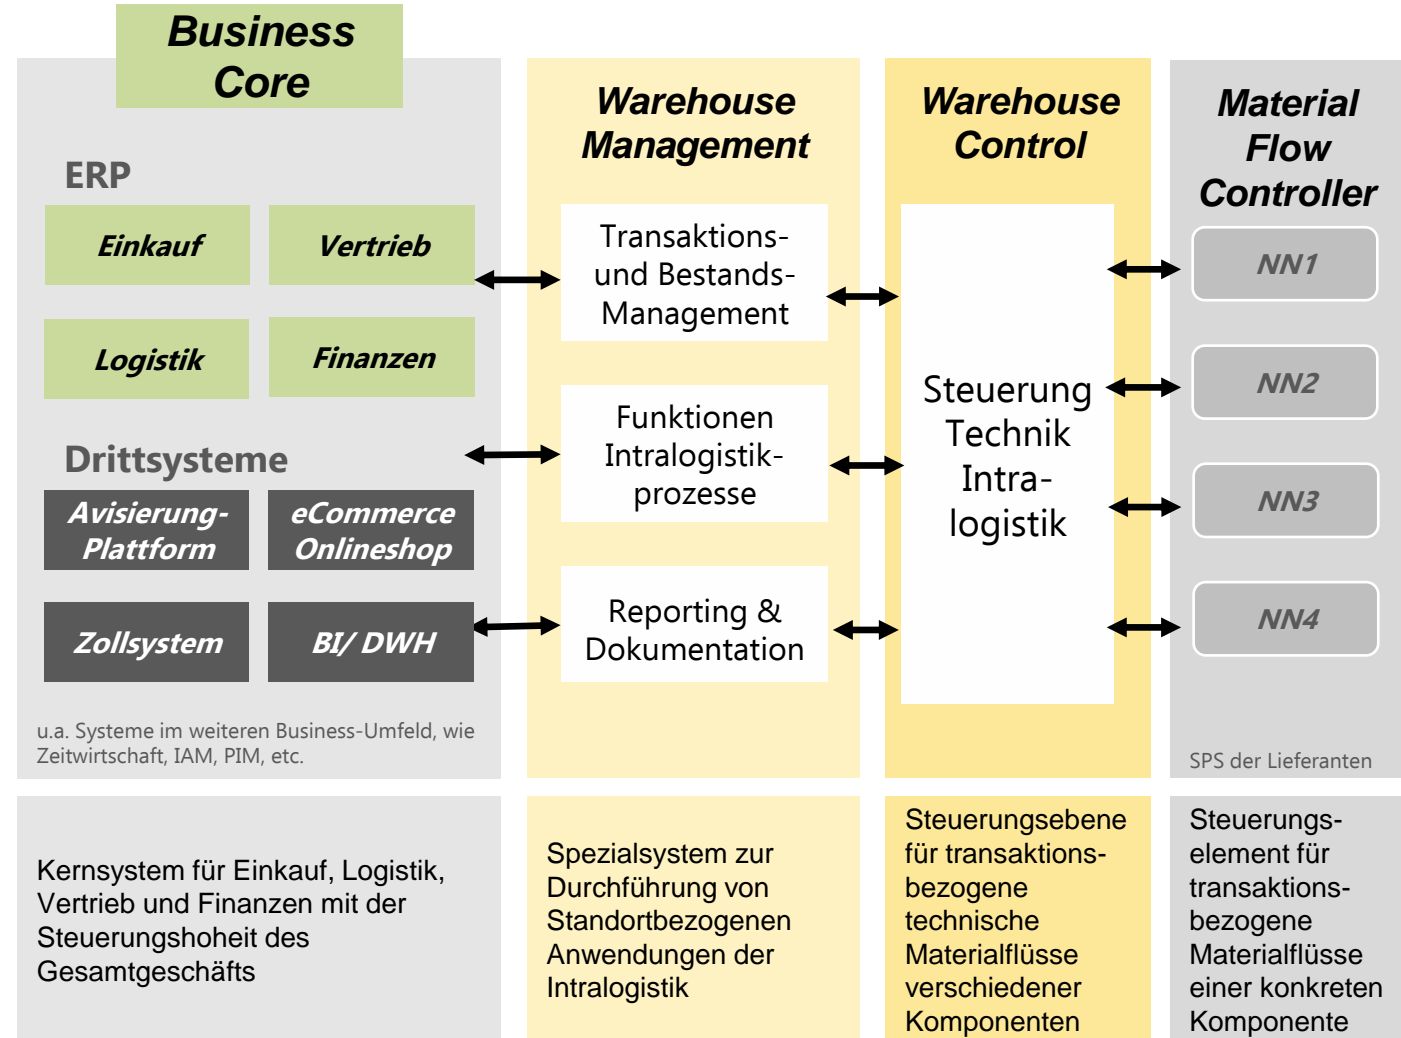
Business Core

ERP

Einkauf

Vertrieb

Logistik

Finanzen

Drittsysteme

Avisierung-Plattform

eCommerce Onlineshop

Zollsystem

BI/ DWH

u.a. Systeme im weiteren Business-Umfeld, wie Zeitwirtschaft, IAM, PIM, etc.

Warehouse Management

Transaktions- und Bestands-Management

Funktionen Intralogistik-prozesse

Reporting & Dokumentation

Warehouse Control

Steuerung Technik Intra-logistik

Material Flow Controller

NN1

NN2

NN3

NN4

SPS der Lieferanten

Kernsystem für Einkauf, Logistik, Vertrieb und Finanzen mit der Steuerungshoheit des Gesamtgeschäfts

Spezialsystem zur Durchführung von Standortbezogenen Anwendungen der Intralogistik

Steuerungsebene für transaktions-bezogene technische Materialflüsse verschiedener Komponenten

Steuerungs-element für transaktions-bezogene Materialflüsse einer konkreten Komponente